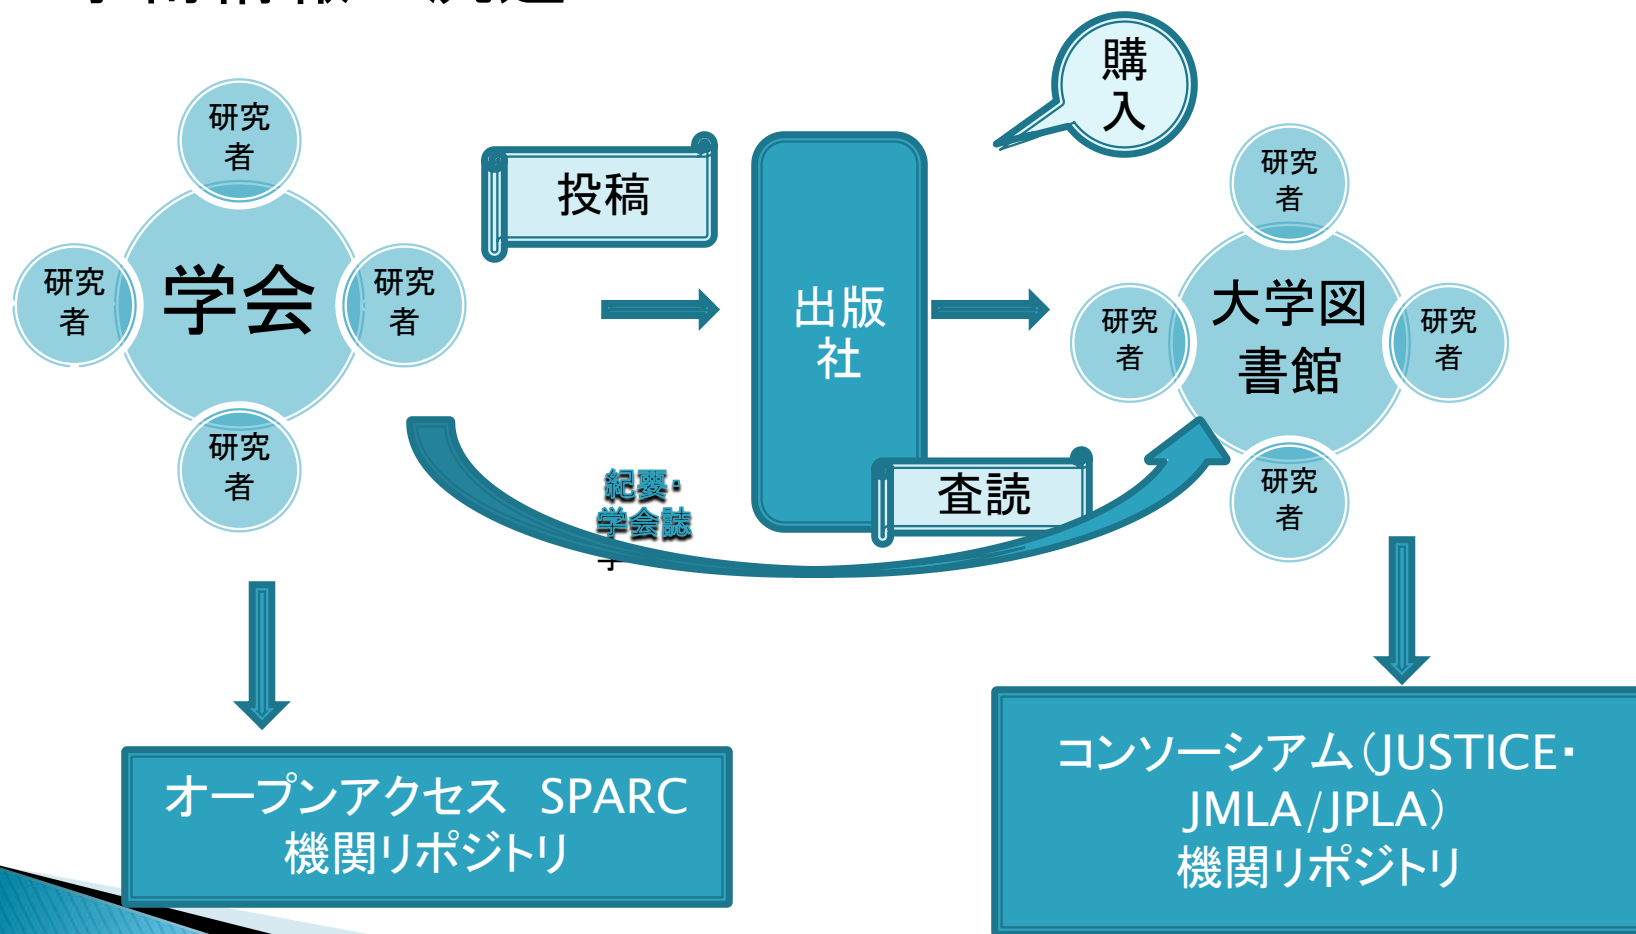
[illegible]

購入

研究者

学会

研究者

研究者

研究者

投稿

出版社

研究者

大学図書館

研究者

研究者

研究者

紀要・学会誌

査読

オープンアクセス　SPARC
機関リポジトリ

コンソーシアム（JUSTICE・JMLA/JPLA）
機関リポジトリ